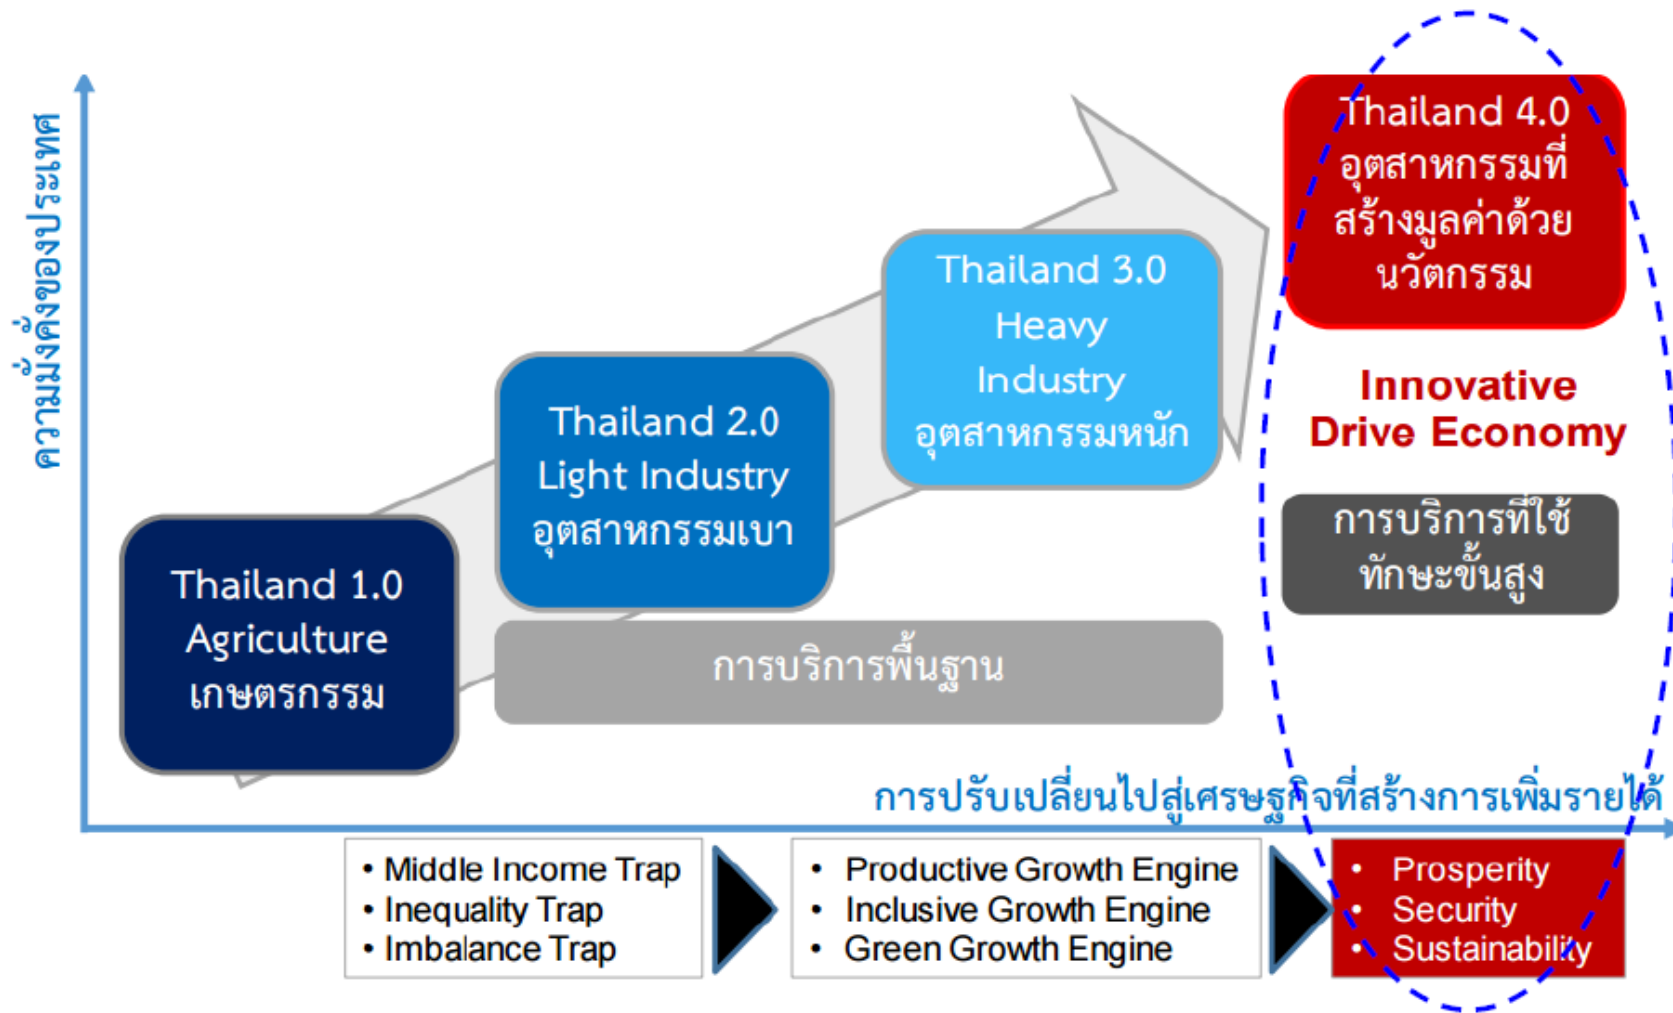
ความมั่งคั่งของประเทศ

Thailand 1.0
Agriculture
เกษตรกรรม

Thailand 2.0
Light Industry
อุตสาหกรรมเบา

Thailand 3.0
Heavy
Industry
อุตสาหกรรมหนัก

Thailand 4.0
อุตสาหกรรมที่สร้างมูลค่าด้วยนวัตกรรม

Innovative
Drive Economy

การบริการที่ใช้ทักษะขั้นสูง

การบริการพื้นฐาน

การปรับเปลี่ยนไปสู่เศรษฐกิจที่สร้างการเพิ่มรายได้

• Middle Income Trap
• Inequality Trap
• Imbalance Trap

• Productive Growth Engine
• Inclusive Growth Engine
• Green Growth Engine

• Prosperity
• Security
• Sustainability